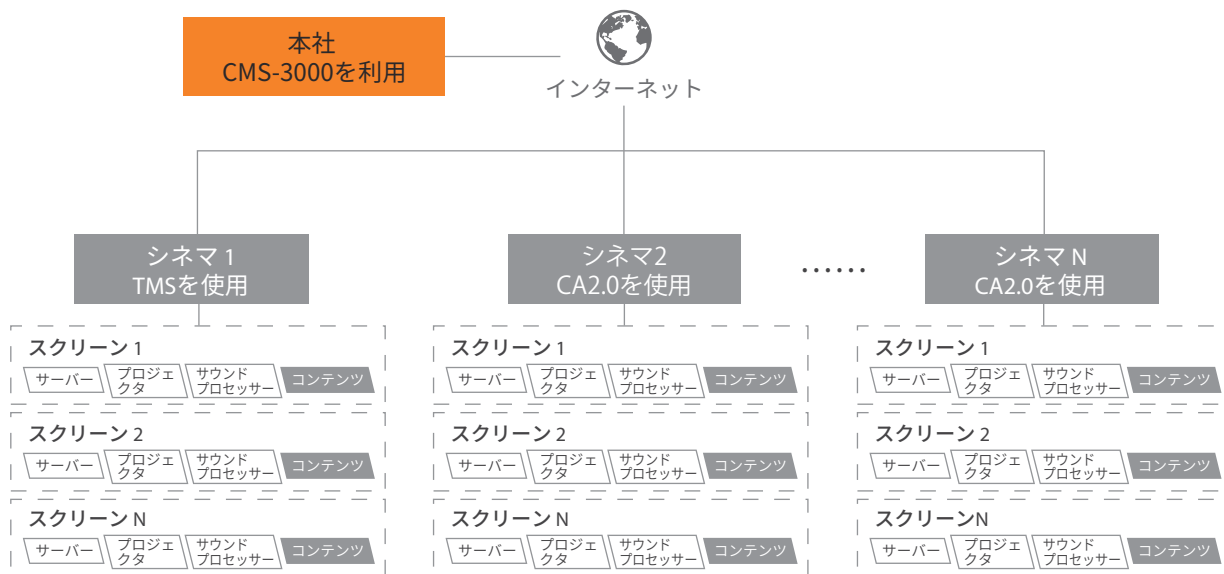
本社
CMS-3000を利用

インターネット

シネマ 1
TMSを使用

スクリーン 1
サーバー
プロジェクタ
サウンドプロセッサー
コンテンツ

スクリーン 2
サーバー
プロジェクタ
サウンドプロセッサー
コンテンツ

スクリーン N
サーバー
プロジェクタ
サウンドプロセッサー
コンテンツ

シネマ2
CA2.0を使用

スクリーン 1
サーバー
プロジェクタ
サウンドプロセッサー
コンテンツ

スクリーン 2
サーバー
プロジェクタ
サウンドプロセッサー
コンテンツ

スクリーン N
サーバー
プロジェクタ
サウンドプロセッサー
コンテンツ

……

シネマ N
CA2.0を使用

スクリーン 1
サーバー
プロジェクタ
サウンドプロセッサー
コンテンツ

スクリーン 2
サーバー
プロジェクタ
サウンドプロセッサー
コンテンツ

スクリーンN
サーバー
プロジェクタ
サウンドプロセッサー
コンテンツ